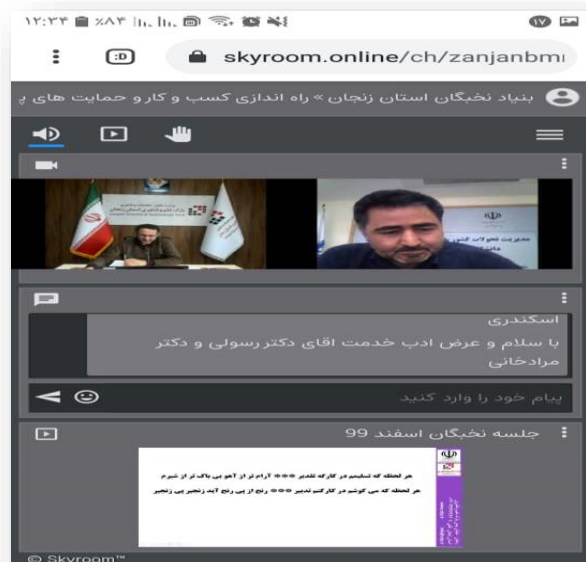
۱۲:۳۴ ٪۸۴ ۱۷

skyroom.online/ch/zanjanbmi

بنیاد نخبگان استان زنجان » راه اندازی کسب و کار و حمایت های ع

اسکندری
با سلام و عرض ادب خدمت اقای دکتر رسولی و دکتر مرادخانی

پیام خود را وارد کنید

جلسه نخبگان اسفند 99

هر لحظه که تسلیمم در کارگه تقدیر *** آرام تر از آهو بی باک تر از شیرم
هر لحظه که می کوشم در کار کنم تدبیر *** رنج از پی رنج آید زنجیر پی زنجیر

© Skyroom™